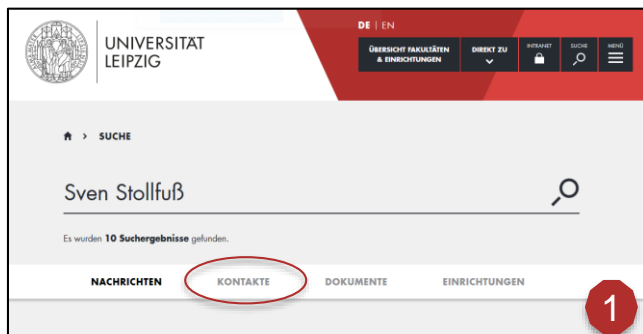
UNIVERSITÄT LEIPZIG

DE | EN

ÜBERSICHT FAKULTÄTEN & EINRICHTUNGEN

DIREKT ZU

INTRANET

SUCHE

MENÜ

> SUCHE

Sven Stollfuß

Es wurden **10 Suchergebnisse** gefunden.

NACHRICHTEN KONTAKTE DOKUMENTE EINRICHTUNGEN

1